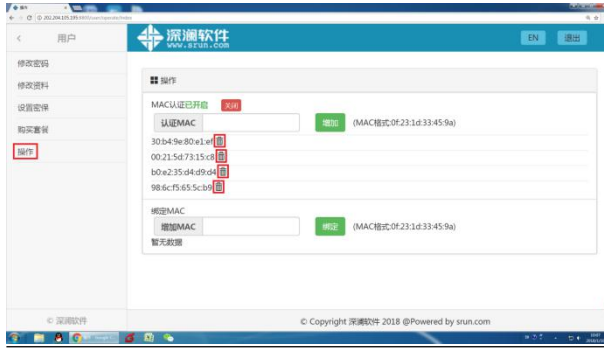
用户

修改密码

修改资料

设置密保

购买套餐

操作

深澜软件
www.srun.com

EN
退出

操作

MAC认证已开启 关闭

认证MAC
增加
(MAC格式:0f:23:1d:33:45:9a)

30:b4:9e:80:e1:ef
00:21:5d:73:15:c8
b0:e2:35:d4:d9:d4
98:6c:f5:65:5c:b9

绑定MAC

增加MAC
绑定
(MAC格式:0f:23:1d:33:45:9a)

暂无数据

© 深澜软件

© Copyright 深澜软件 2018 @Powered by srun.com